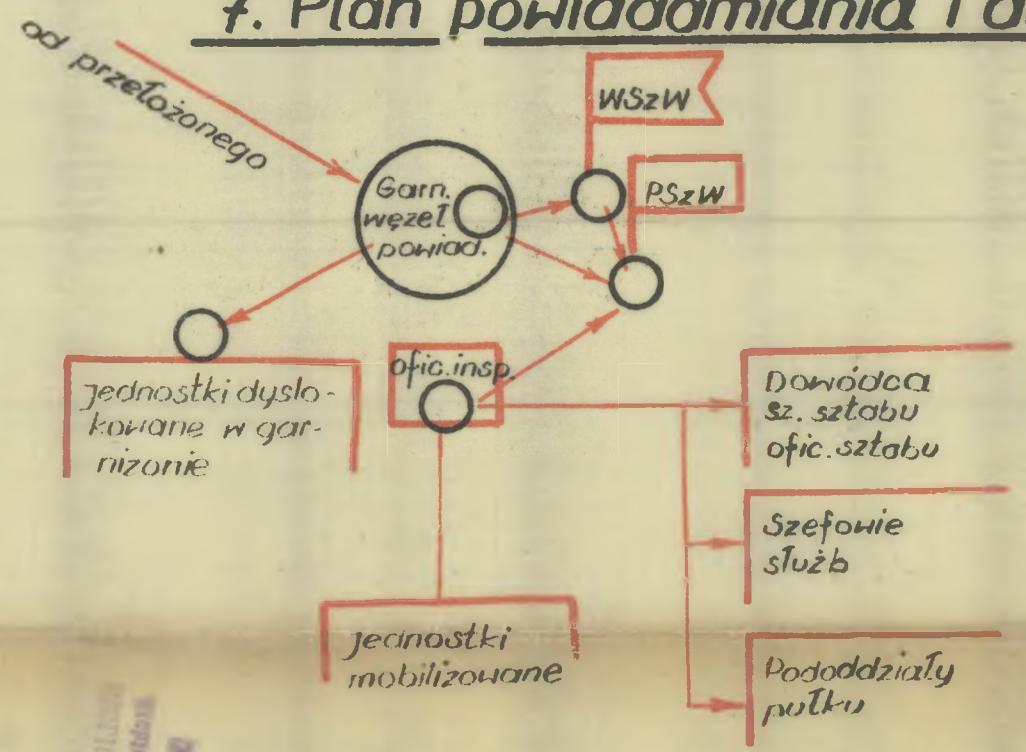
7. Plan powiadamiania i a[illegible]

od przełożonego

WSzW

Garn. węzeł powiad.

PSzW

Jednostki dyslokowane w garnizonie

ofic. insp.

Dowódca sz. sztabu ofic. sztabu

Szefowie służb

Jednostki mobilizowane

Pododdziały pułku